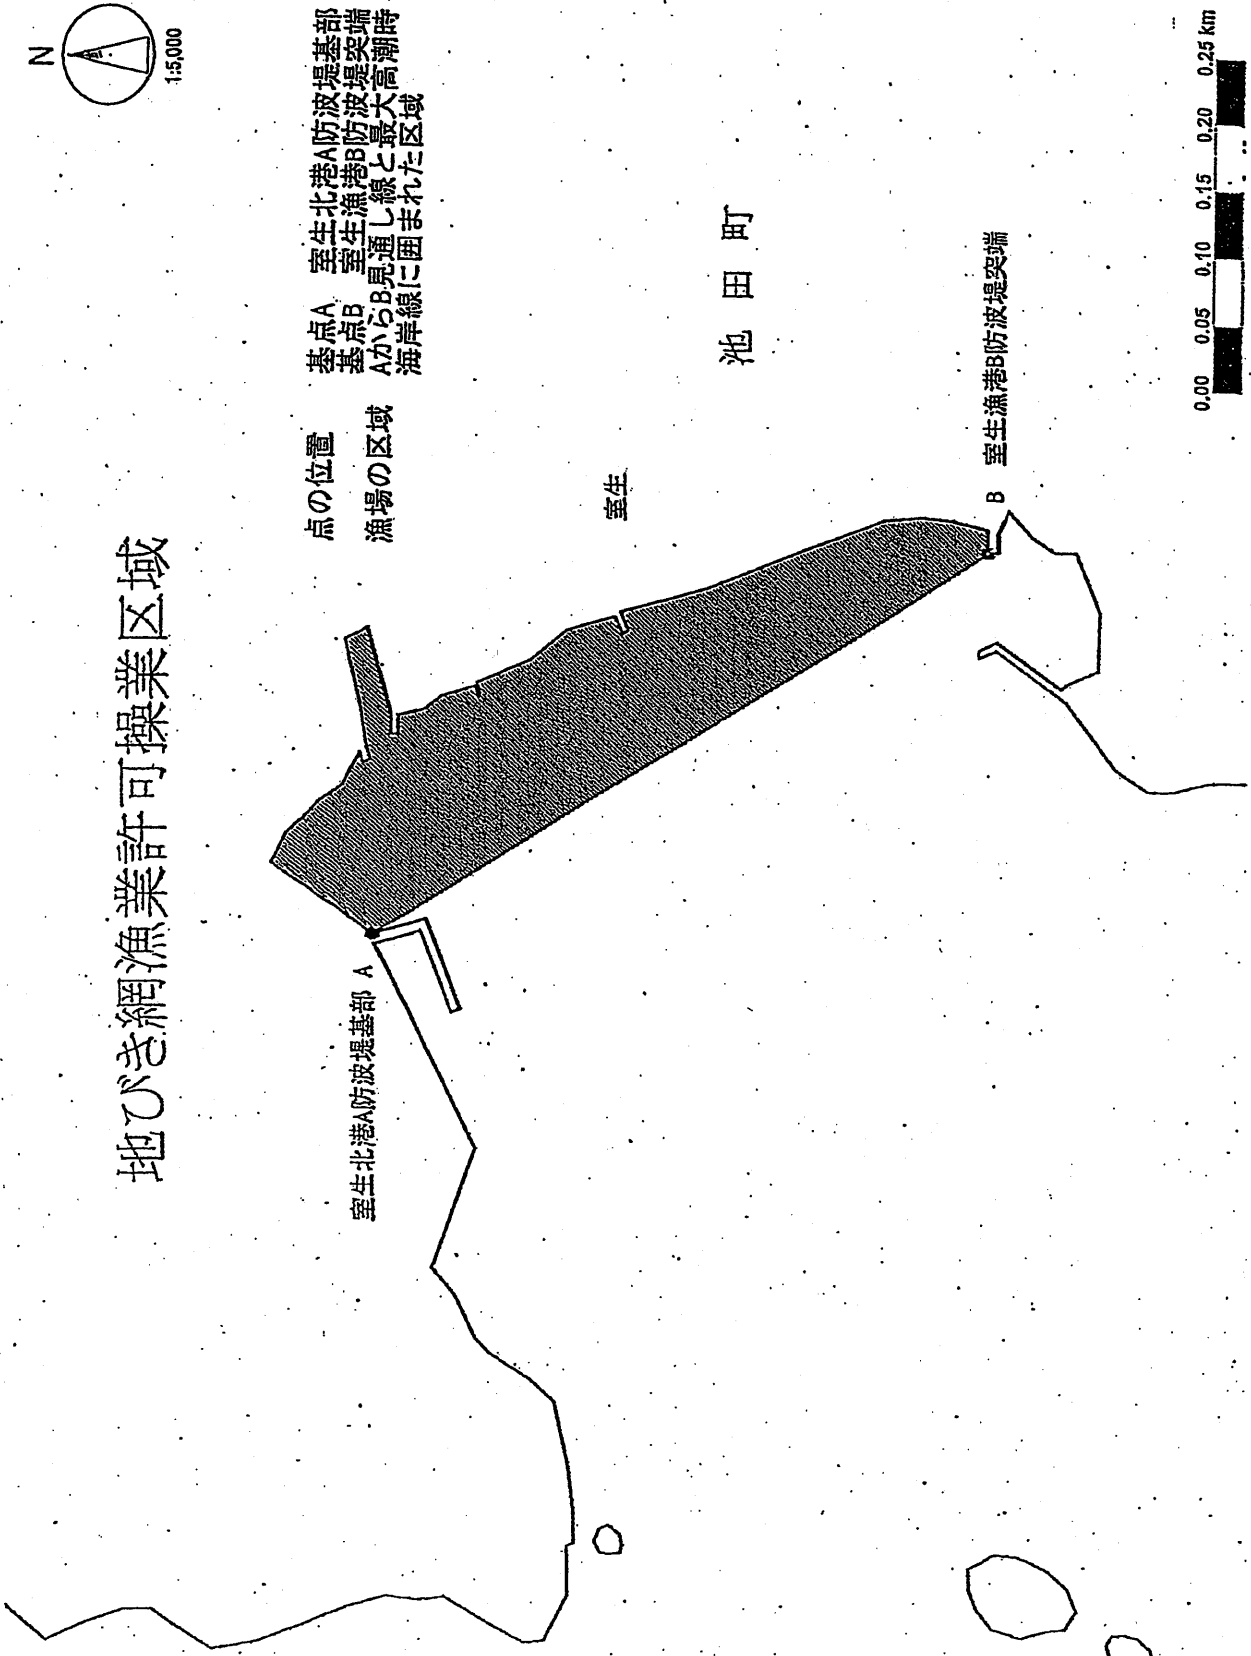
地びき網漁業許可操業区域

N
1:5,000

点の位置　基点A　室生北港A防波堤基部
　　　　　基点B　室生漁港B防波堤突端
漁場の区域　AからB見通し線と最大高潮時
　　　　　海岸線に囲まれた区域

池田町

室生

室生北港A防波堤基部 A

B 室生漁港B防波堤突端

0.00　0.05　0.10　0.15　0.20　0.25 km